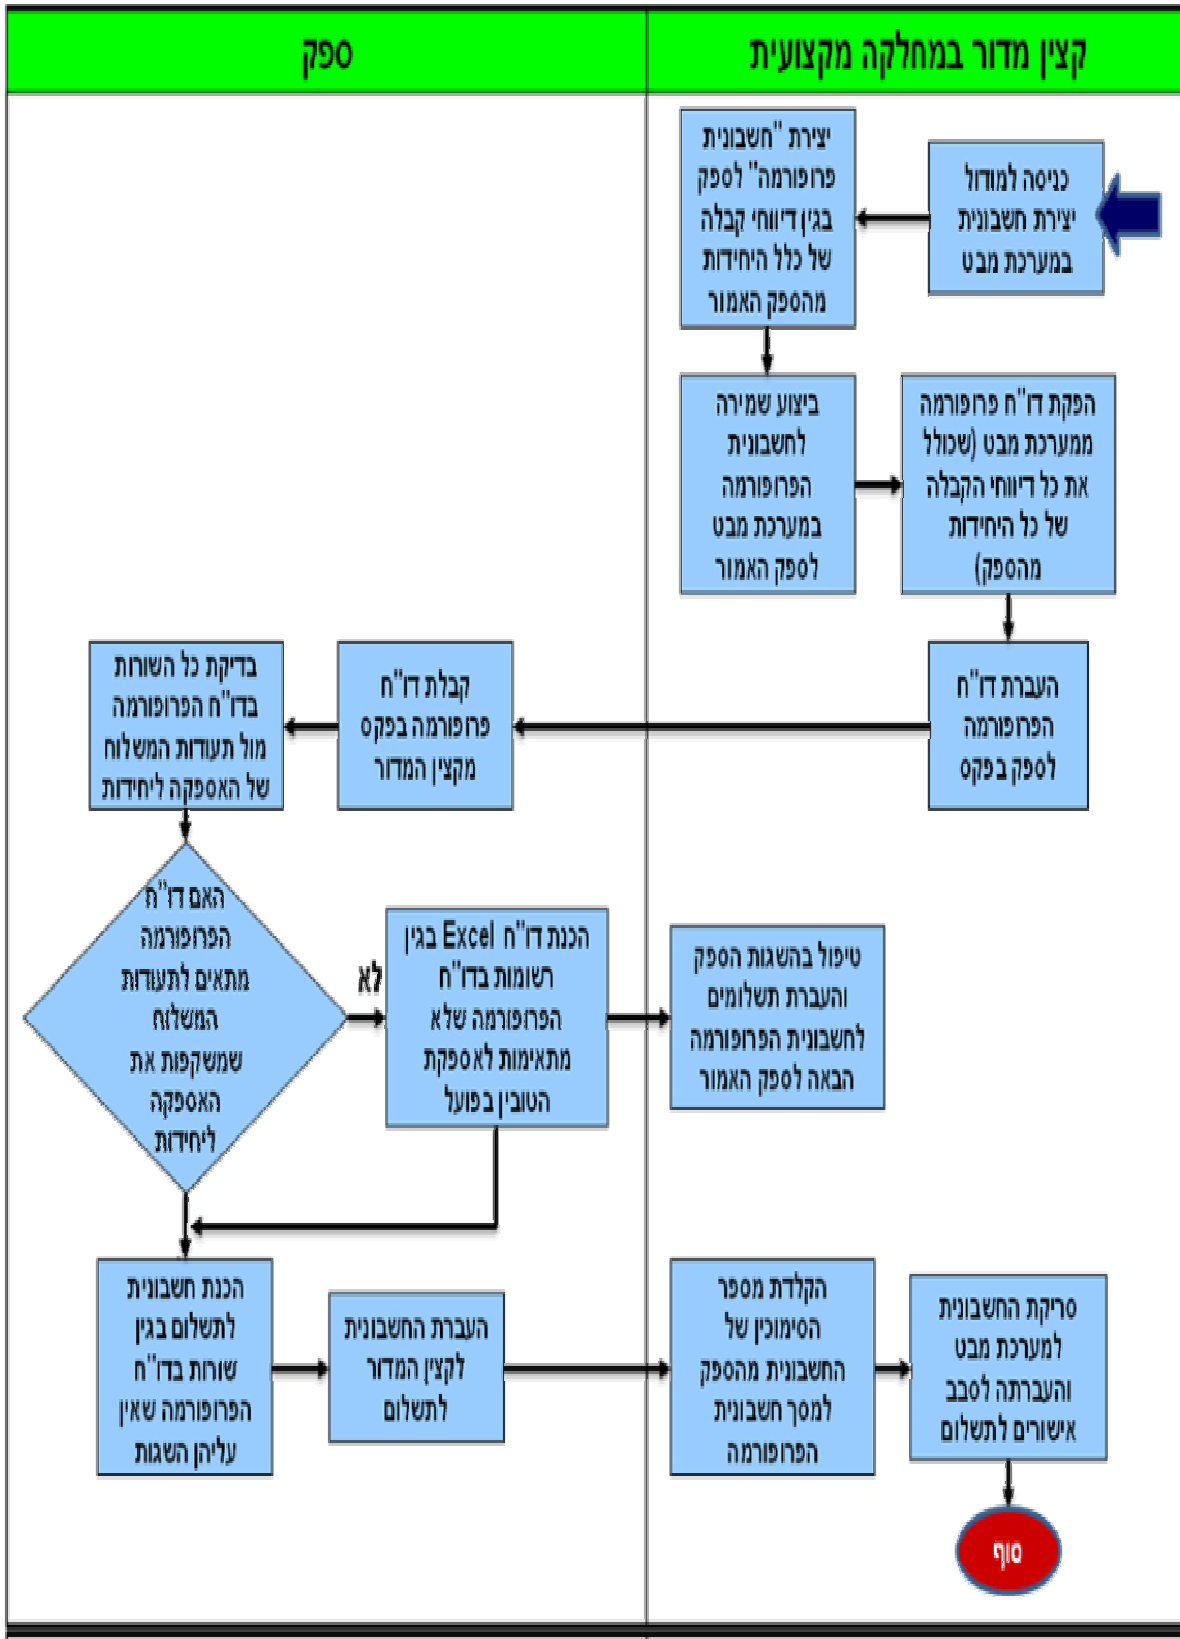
קצין מדור במחלקה מקצועית

ספק

כניסה למודול יצירת חשבונית במערכת מבט

יצירת "חשבונית פרופורמה" לספק בגין דיווחי קבלה של כלל היחידות מהספק האמור

ביצוע שמירה לחשבונית הפרופורמה במערכת מבט לספק האמור

הפקת דו"ח פרופורמה ממערכת מבט (שכולל את כל דיווחי הקבלה של כל היחידות מהספק)

העברת דו"ח הפרופורמה לספק בפקס

קבלת דו"ח פרופורמה בפקס מקצין המדור

בדיקת כל השורות בדו"ח הפרופורמה מול תעודות המשלוח של האספקה ליחידות

האם דו"ח הפרופורמה מתאים לתעודות המשלוח שמשקפות את האספקה ליחידות

לא

הכנת דו"ח Excel בגין תשומות בדו"ח הפרופורמה שלא מתאימות לאספקת הטובין בפועל

טיפול בהשגות הספק והעברת תשלומים לחשבונית הפרופורמה הבאה לספק האמור

הכנת חשבונית לתשלום בגין שורות בדו"ח הפרופורמה שאין עליהן השגות

העברת החשבונית לקצין המדור לתשלום

הקלדת מספר הסימוכין של החשבונית מהספק למסך חשבונית הפרופורמה

סריקת החשבונית למערכת מבט והעברתה לסבב אישורים לתשלום

סוף